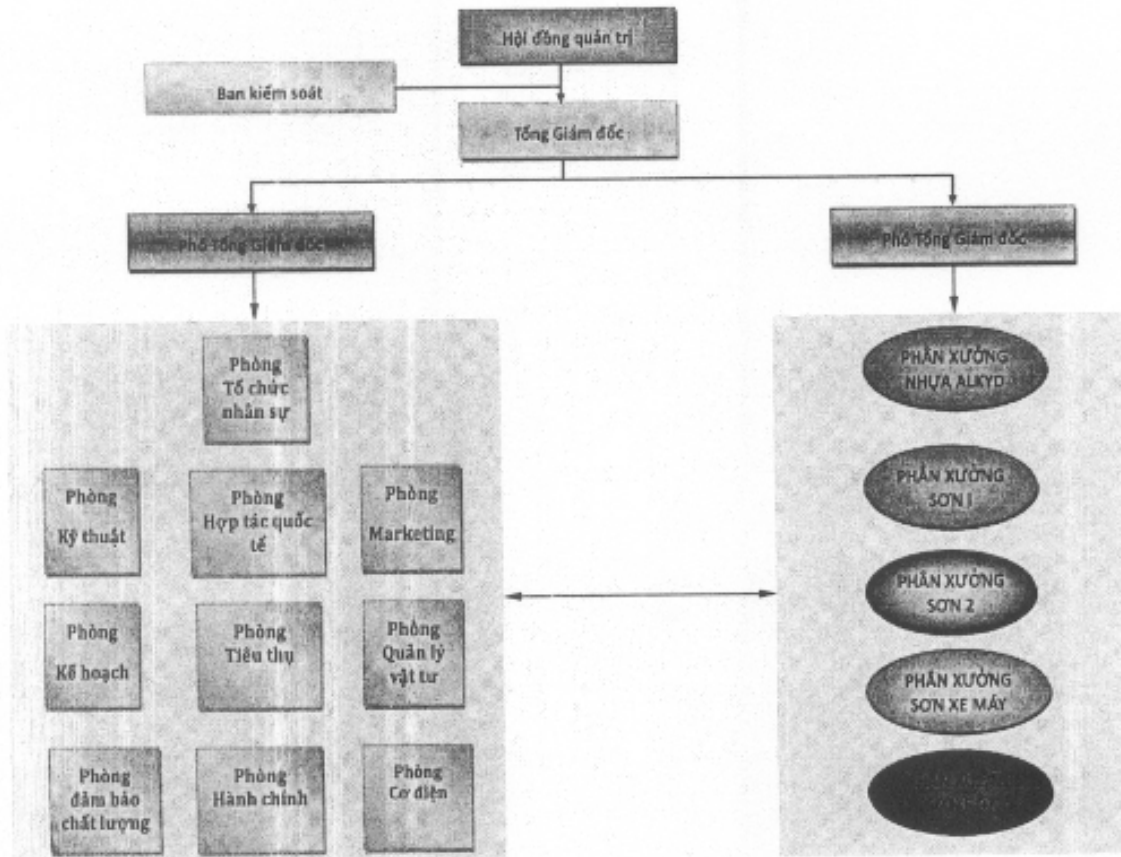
Hội đồng quản trị

Ban kiểm soát

Tổng Giám đốc

Phó Tổng Giám đốc

Phó Tổng Giám đốc

Phòng Tổ chức nhân sự

Phòng Kỹ thuật

Phòng Hợp tác quốc tế

Phòng Marketing

Phòng Kế hoạch

Phòng Tiêu thụ

Phòng Quản lý vật tư

Phòng đảm bảo chất lượng

Phòng Hành chính

Phòng Cơ điện

PHÂN XƯỞNG NHỰA ALKYD

PHÂN XƯỞNG SƠN I

PHÂN XƯỞNG SƠN 2

PHÂN XƯỞNG SƠN XE MÁY

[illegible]